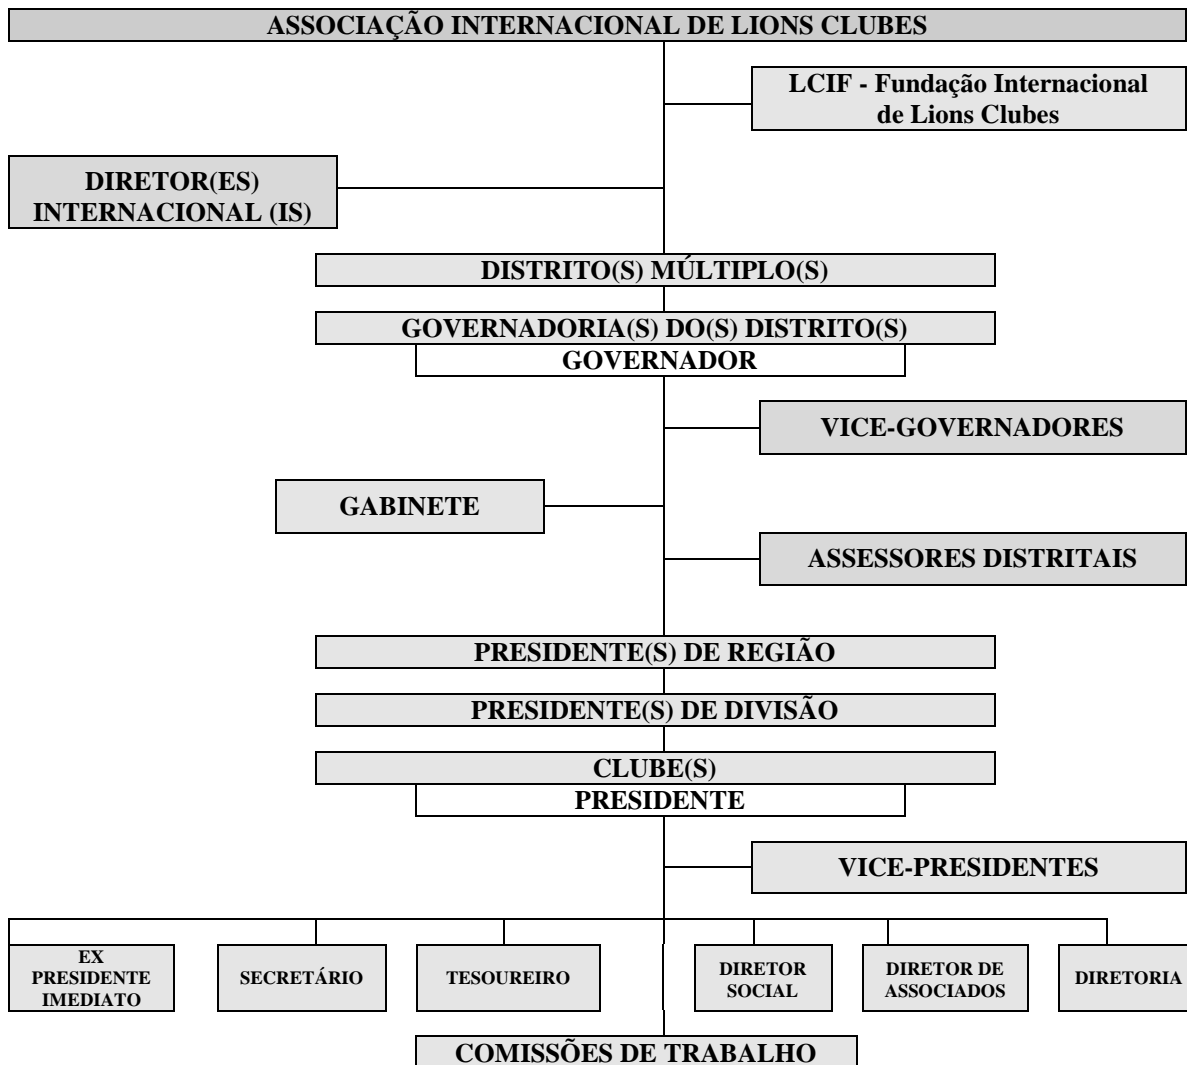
ASSOCIAÇÃO INTERNACIONAL DE LIONS CLUBES

LCIF - Fundação Internacional de Lions Clubes

DIRETOR(ES) INTERNACIONAL (IS)

DISTRITO(S) MÚLTIPLO(S)

GOVERNADORIA(S) DO(S) DISTRITO(S)

GOVERNADOR

VICE-GOVERNADORES

GABINETE

ASSESSORES DISTRITAIS

PRESIDENTE(S) DE REGIÃO

PRESIDENTE(S) DE DIVISÃO

CLUBE(S)

PRESIDENTE

VICE-PRESIDENTES

EX PRESIDENTE IMEDIATO

SECRETÁRIO

TESOUREIRO

DIRETOR SOCIAL

DIRETOR DE ASSOCIADOS

DIRETORIA

COMISSÕES DE TRABALHO